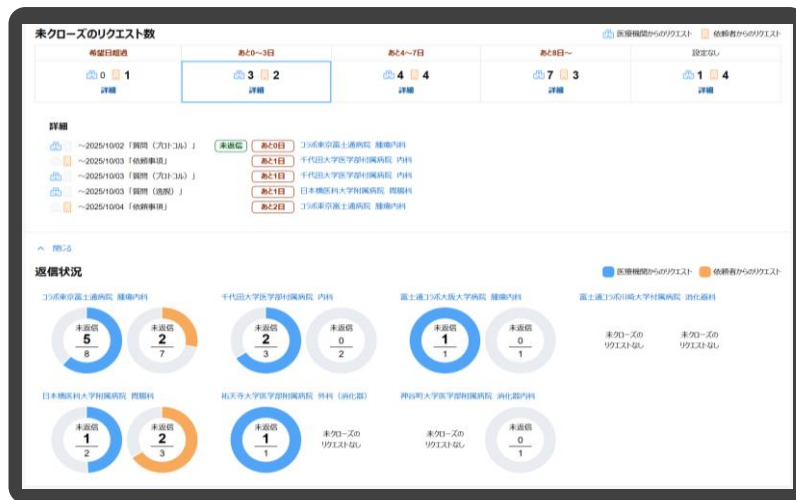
未クローズのリクエスト数

医療機関からのリクエスト　依頼者からのリクエスト

| 希望日超過 | あと0〜3日 | あと4〜7日 | あと8日〜 | 設定なし |
|---|---|---|---|---|
| 0 1 詳細 | 3 2 詳細 | 4 4 詳細 | 7 3 詳細 | 1 4 詳細 |

詳細

〜2025/10/02「質問（プロトコル）」 未返信 あと0日 コラボ東京富士通病院 腫瘍内科
〜2025/10/03「依頼事項」 あと1日 千代田大学医学部付属病院 内科
〜2025/10/03「質問（プロトコル）」 あと1日 千代田大学医学部付属病院 内科
〜2025/10/03「質問（逸脱）」 あと1日 日本橋医科大学附属病院 胃腸科
〜2025/10/04「依頼事項」 あと2日 コラボ東京富士通病院 腫瘍内科

閉じる

返信状況

医療機関からのリクエスト　依頼者からのリクエスト

コラボ東京富士通病院 腫瘍内科
未返信 5 8　未返信 2 7

千代田大学医学部付属病院 内科
未返信 2 3　未返信 0 2

富士通コラボ大阪大学病院 腫瘍内科
未返信 1 1　未返信 0 1

富士通コラボ川崎大学付属病院 消化器科
未クローズのリクエストなし　未クローズのリクエストなし

日本橋医科大学附属病院 胃腸科
未返信 1 2　未返信 2 3

祐天寺大学医学部附属病院 外科（消化器）
未返信 1 1　未クローズのリクエストなし

神谷町大学医学部附属病院 消化器内科
未クローズのリクエストなし　未返信 0 1